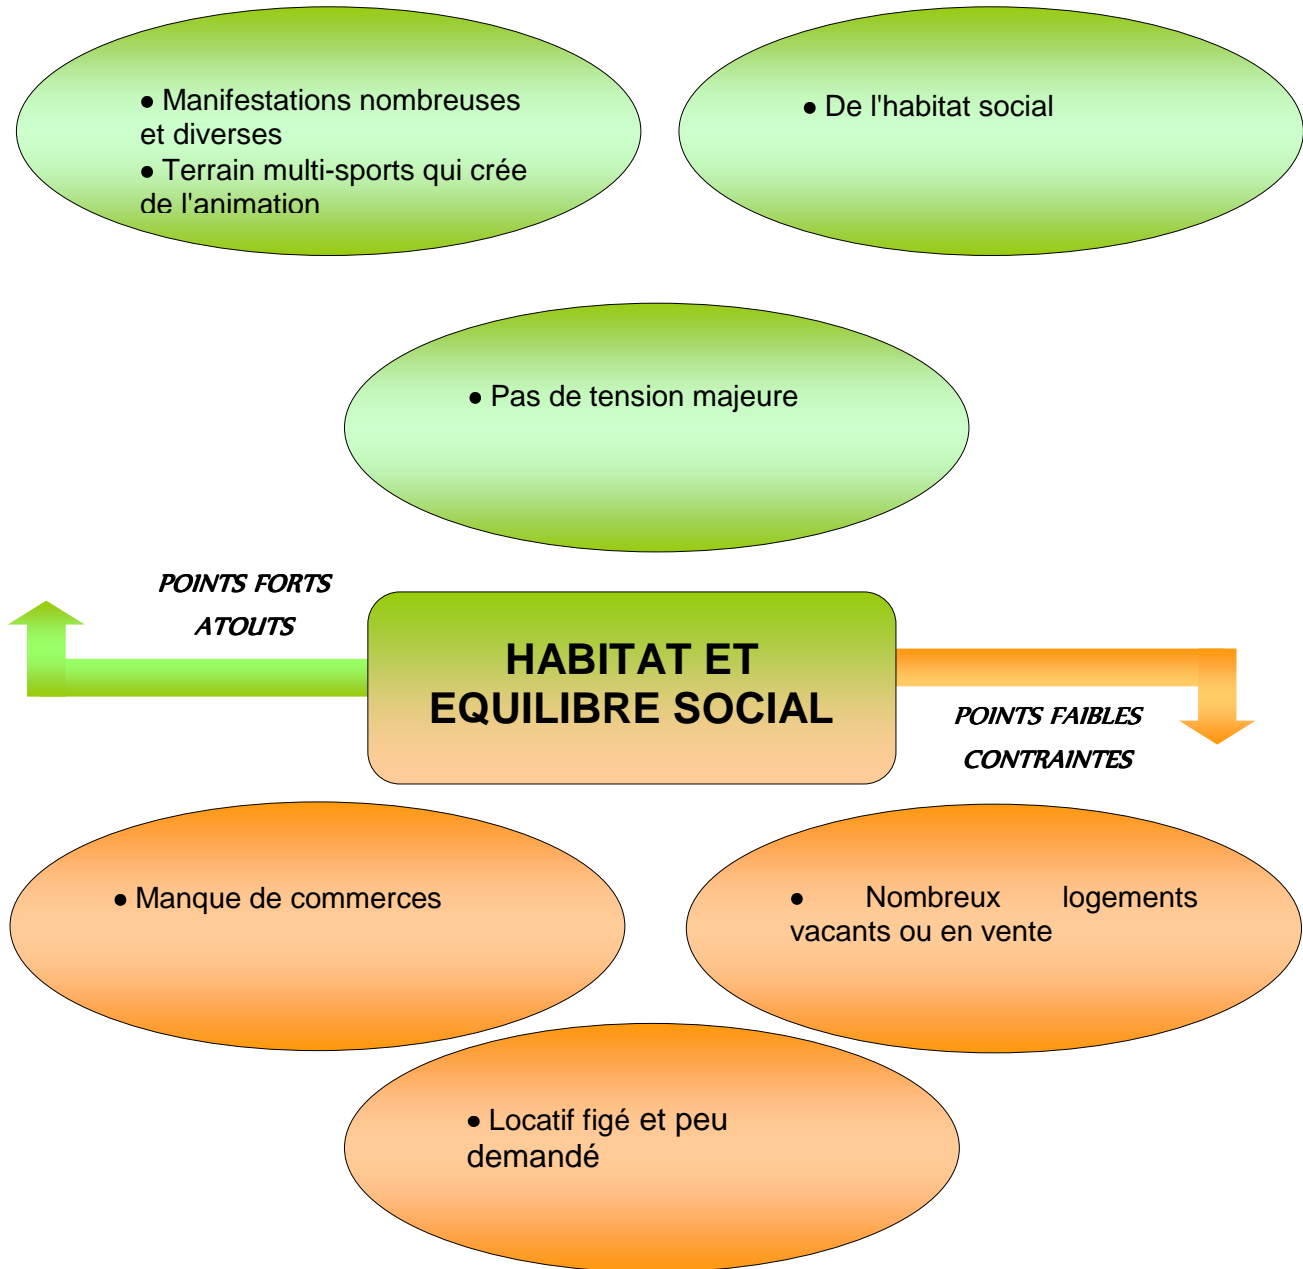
• Manifestations nombreuses et diverses
• Terrain multi-sports qui crée de l'animation

• De l'habitat social

• Pas de tension majeure

POINTS FORTS
ATOUTS

HABITAT ET EQUILIBRE SOCIAL

POINTS FAIBLES
CONTRAINTES

• Manque de commerces

• Nombreux logements vacants ou en vente

• Locatif figé et peu demandé